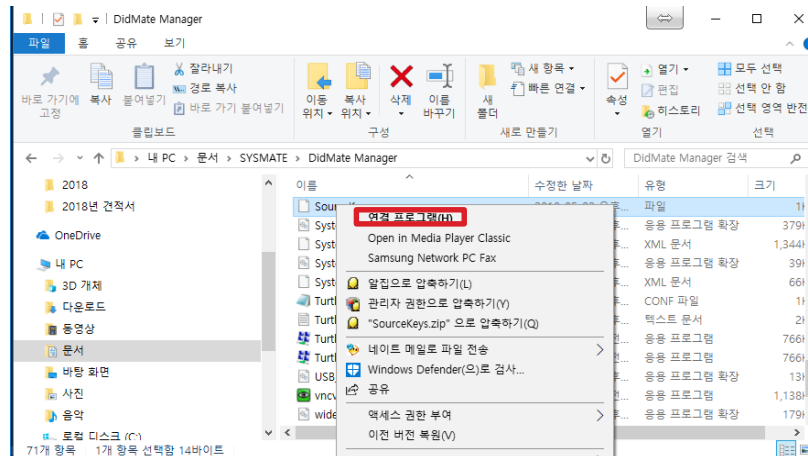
DidMate Manager

파일 홈 공유 보기

바로 가기에 고정 복사 붙여넣기 잘라내기 경로 복사 바로 가기 붙여넣기
클립보드
이동 위치 복사 위치 삭제 이름 바꾸기
구성
새 폴더 새 항목 빠른 연결
새로 만들기
속성 열기 편집 히스토리
열기
모두 선택 선택 안 함 선택 영역 반전
선택

← → ↑ > 내 PC > 문서 > SYSMATE > DidMate Manager
DidMate Manager 검색

2018
2018년 견적서
OneDrive
내 PC
3D 개체
다운로드
동영상
문서
바탕 화면
사진
음악
로컬 디스크 (C:)

| 이름 | 수정한 날짜 | 유형 | 크기 |
|---|---|---|---|
| Sourc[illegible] | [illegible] | 파일 | 1K |
| Syst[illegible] | | 응용 프로그램 확장 | 379K |
| Syst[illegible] | | XML 문서 | 1,344K |
| Syst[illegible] | | 응용 프로그램 확장 | 39K |
| Syst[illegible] | | XML 문서 | 66K |
| Turtl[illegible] | | CONF 파일 | 1K |
| Turtl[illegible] | | 텍스트 문서 | 1K |
| Turtl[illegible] | | 응용 프로그램 | 766K |
| Turtl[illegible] | | 응용 프로그램 | 766K |
| USB_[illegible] | | 응용 프로그램 확장 | 13K |
| vncv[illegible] | | 응용 프로그램 | 1,138K |
| wide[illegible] | | 응용 프로그램 확장 | 179K |

연결 프로그램(H)
Open in Media Player Classic
Samsung Network PC Fax
알집으로 압축하기(L)
관리자 권한으로 압축하기(Y)
"SourceKeys.zip" 으로 압축하기(Q)
네이트 메일로 파일 전송
Windows Defender(으)로 검사...
공유
액세스 권한 부여
이전 버전 복원(V)

71개 항목 1개 항목 선택함 14바이트